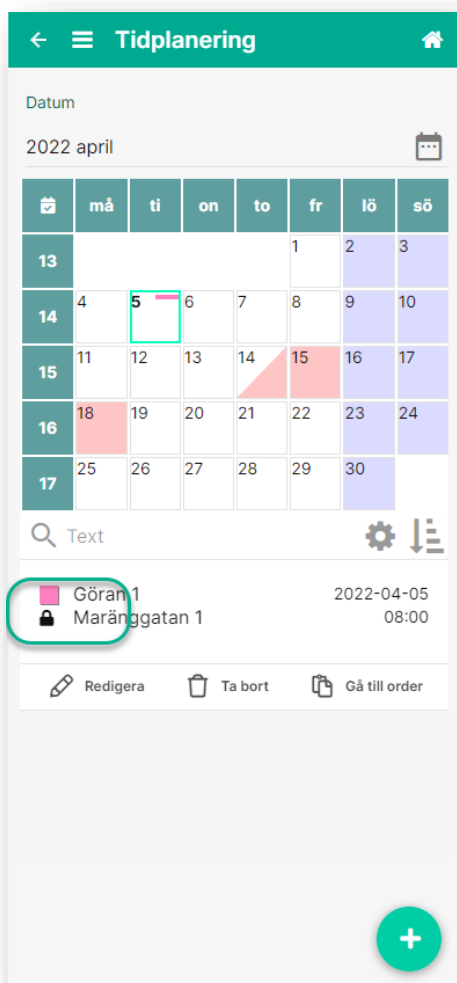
Tidplanering

Datum

2022 april

| | må | ti | on | to | fr | lö | sö |
|---|---|---|---|---|---|---|---|
| 13 | | | | | 1 | 2 | 3 |
| 14 | 4 | 5 | 6 | 7 | 8 | 9 | 10 |
| 15 | 11 | 12 | 13 | 14 | 15 | 16 | 17 |
| 16 | 18 | 19 | 20 | 21 | 22 | 23 | 24 |
| 17 | 25 | 26 | 27 | 28 | 29 | 30 | |

Text

Göran 1
Maränggatan 1

2022-04-05
08:00

Redigera
Ta bort
Gå till order

+